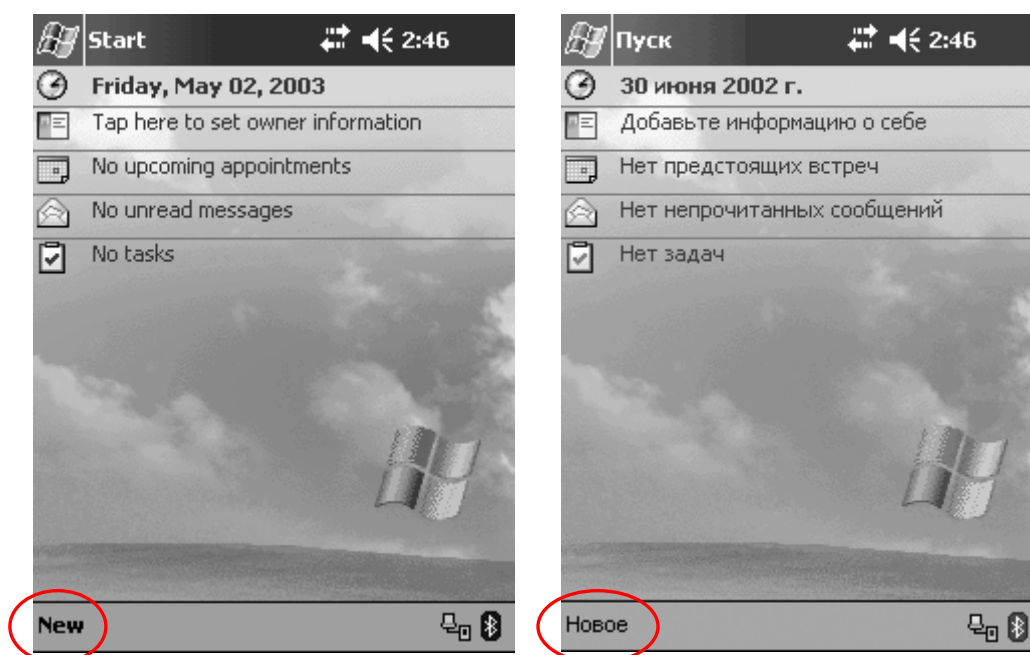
Start 2:46
Friday, May 02, 2003
Tap here to set owner information
No upcoming appointments
No unread messages
No tasks
New

Пуск 2:46
30 июня 2002 г.
Добавьте информацию о себе
Нет предстоящих встреч
Нет непрочитанных сообщений
Нет задач
Новое